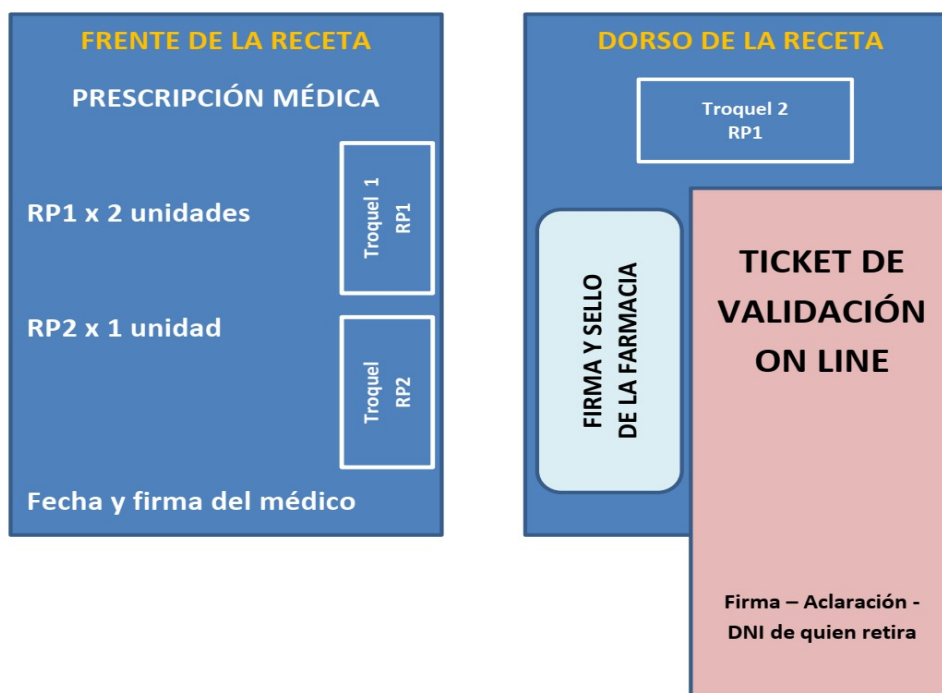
FRENTE DE LA RECETA

PRESCRIPCIÓN MÉDICA

RP1 x 2 unidades

Troquel 1
RP1

RP2 x 1 unidad

Troquel
RP2

Fecha y firma del médico

DORSO DE LA RECETA

Troquel 2
RP1

FIRMA Y SELLO
DE LA FARMACIA

TICKET DE VALIDACIÓN ON LINE

Firma – Aclaración - DNI de quien retira